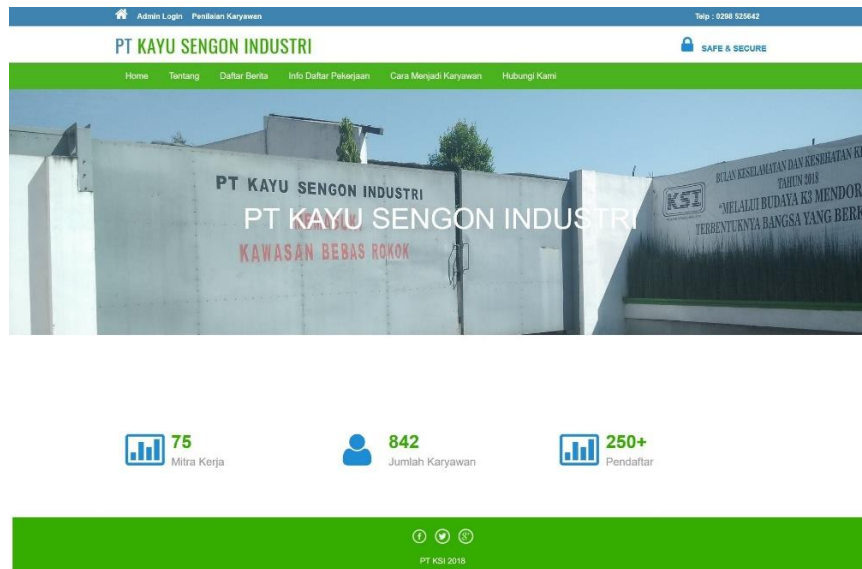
Admin Login Penilaian Karyawan

Telp : 0298 525642

PT KAYU SENGON INDUSTRI

SAFE & SECURE

Home Tentang Daftar Berita Info Daftar Pekerjaan Cara Menjadi Karyawan Hubungi Kami

PT KAYU SENGON INDUSTRI

KAWASAN BEBAS ROKOK

PT KAYU SENGON INDUSTRI

KSI

BULAN KESELAMATAN DAN KESEHATAN K
TAHUN 2018
"MELALUI BUDAYA K3 MENDOR
TERBENTUKNYA BANGSA YANG BERK

75
Mitra Kerja

842
Jumlah Karyawan

250+
Pendaftar

PT KSI 2018